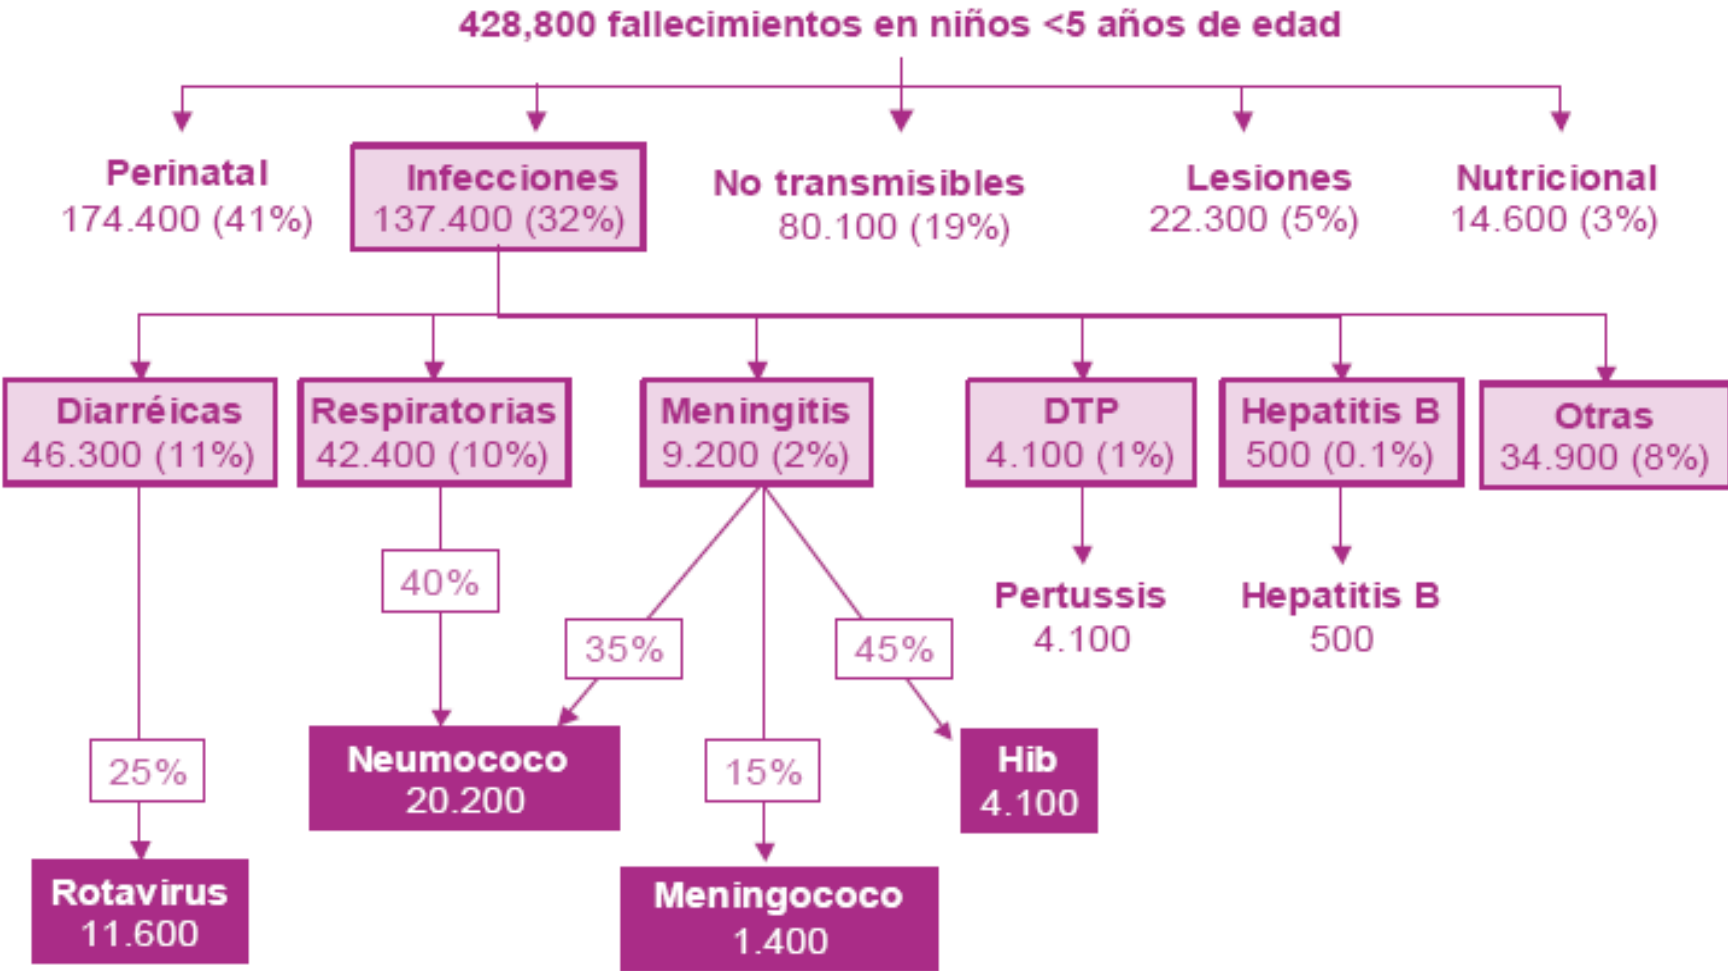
428,800 fallecimientos en niños <5 años de edad

Perinatal
174.400 (41%)

Infecciones
137.400 (32%)

No transmisibles
80.100 (19%)

Lesiones
22.300 (5%)

Nutricional
14.600 (3%)

Diarréicas
46.300 (11%)

Respiratorias
42.400 (10%)

Meningitis
9.200 (2%)

DTP
4.100 (1%)

Hepatitis B
500 (0.1%)

Otras
34.900 (8%)

40%

35%

45%

Pertussis
4.100

Hepatitis B
500

25%

Neumococo
20.200

15%

Hib
4.100

Rotavirus
11.600

Meningococo
1.400